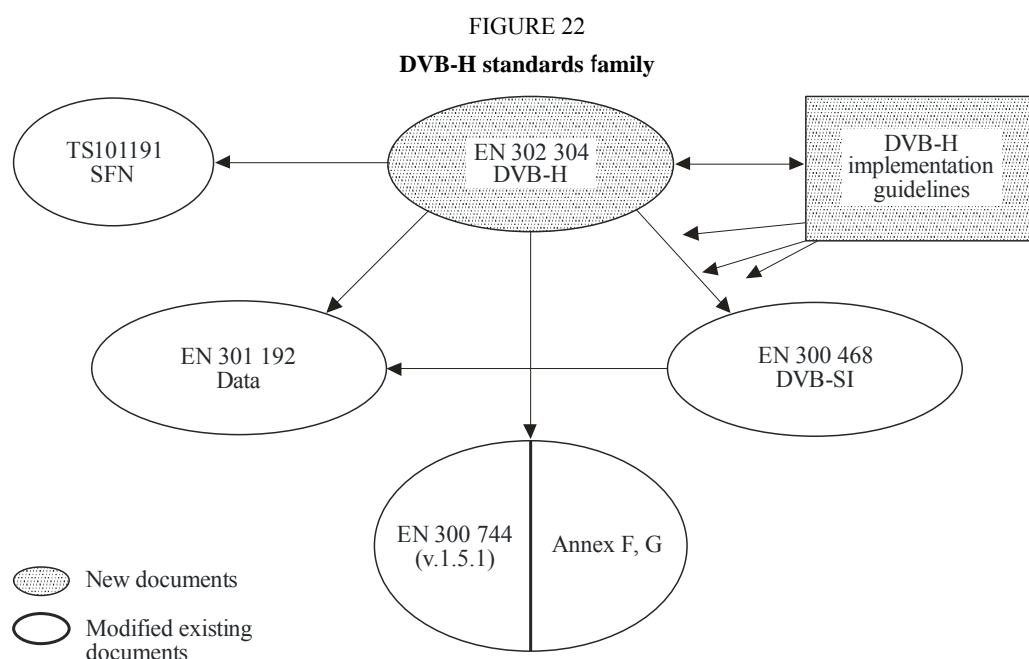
FIGURE 22

**DVB-H standards family**

TS101191
SFN

EN 302 304
DVB-H

DVB-H
implementation
guidelines

EN 301 192
Data

EN 300 468
DVB-SI

EN 300 744
(v.1.5.1)

Annex F, G

New documents

Modified existing documents